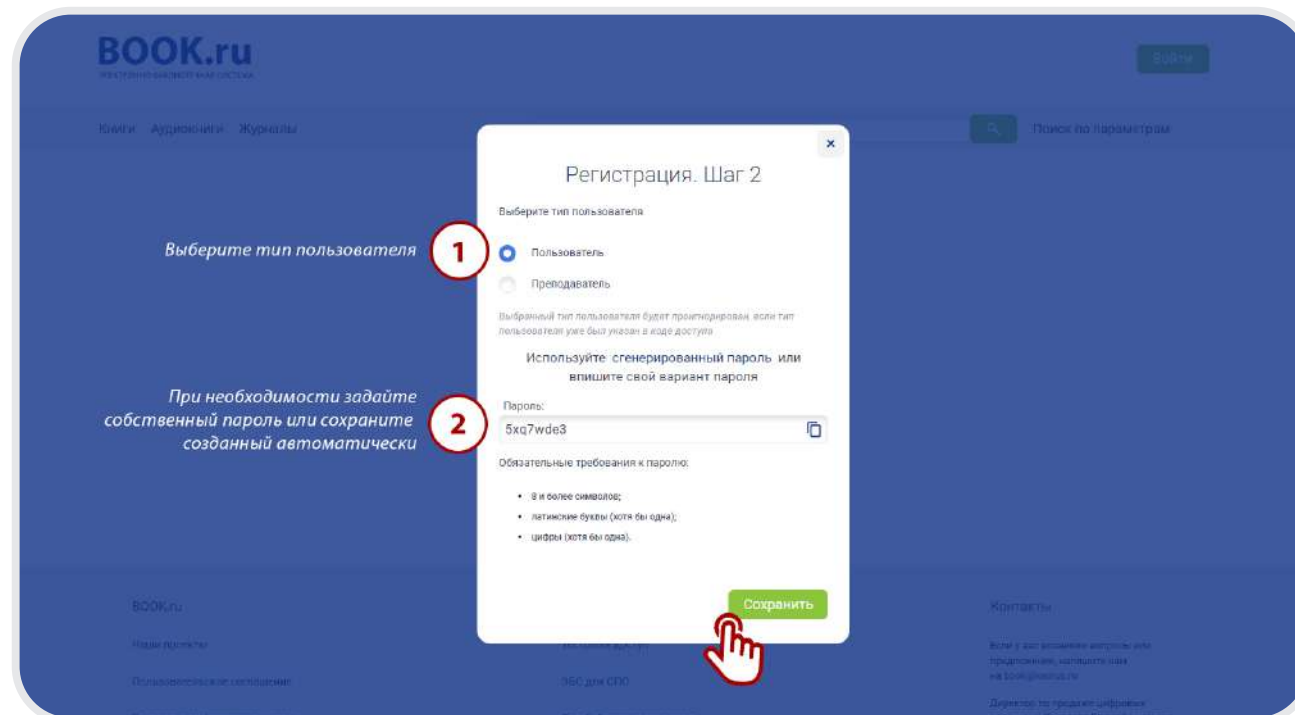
BOOK.ru
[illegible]

Войти

Книги Аудиокниги Журналы

Поиск по параметрам

×

Регистрация. Шаг 2

Выберите тип пользователя

Выберите тип пользователя

1

Пользователь

Преподаватель

Выбранный тип пользователя будет проигнорирован, если тип пользователя уже был указан в коде доступа

Используйте сгенерированный пароль или впишите свой вариант пароля

При необходимости задайте собственный пароль или сохраните созданный автоматически

2

Пароль:

5xq7wde3

Обязательные требования к паролю:

• 8 и более символов;
• латинские буквы (хотя бы одна);
• цифры (хотя бы одна).

Сохранить

BOOK.ru

Наши проекты

Пользовательское соглашение

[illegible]

ЭБС для СПО

Контакты

Если у вас возникли вопросы или предложения, напишите нам на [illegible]

Директор по продаже цифровых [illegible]